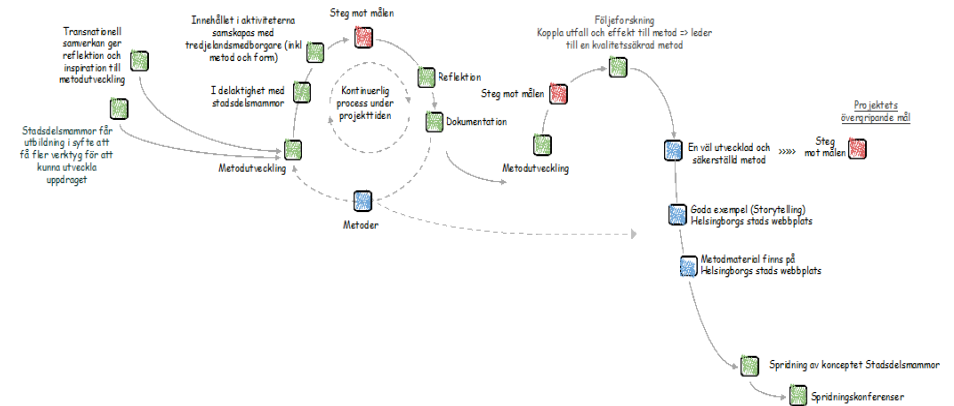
Transnationell samverkan ger reflektion och inspiration till metodutveckling

Stadsdelsmammor får utbildning i syfte att få fler verktyg för att kunna utveckla uppdraget

Innehållet i aktiviteterna samskapas med tredjelandsmedborgare (inkl metod och form)

I delaktighet med stadsdelsmammor

Metodutveckling

Steg mot målen

Kontinuerlig process under projekttiden

Reflektion

Dokumentation

Metoder

Följeforskning
Koppla utfall och effekt till metod => leder till en kvalitetssäkrad metod

Steg mot målen

Metodutveckling

Projektets övergripande mål

En väl utvecklad och säkerställd metod

»»»» Steg mot målen

Goda exempel (Storytelling) Helsingborgs stads webbplats

Metodmaterial finns på Helsingborgs stads webbplats

Spridning av konceptet Stadsdelsmammor

Spridningskonferenser